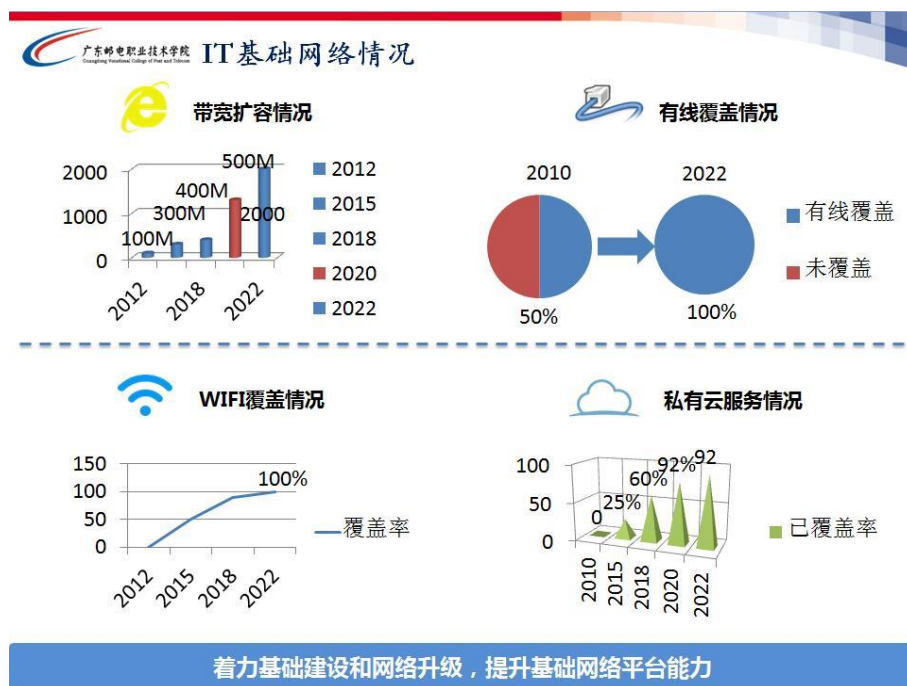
广东邮电职业技术学院
Guangdong Vocational College of Post and Telecom

IT基础网络情况

带宽扩容情况

2000
1000
0
100M
300M
400M
500M
2000
2012
2018
2022
2012
2015
2018
2020
2022

有线覆盖情况

2010
2022
50%
100%
有线覆盖
未覆盖

WIFI覆盖情况

150
100
50
0
100%
2012
2015
2018
2022
覆盖率

私有云服务情况

100
50
0
0
25%
60%
92%
92
2010
2015
2018
2020
2022
已覆盖率

着力基础建设和网络升级，提升基础网络平台能力